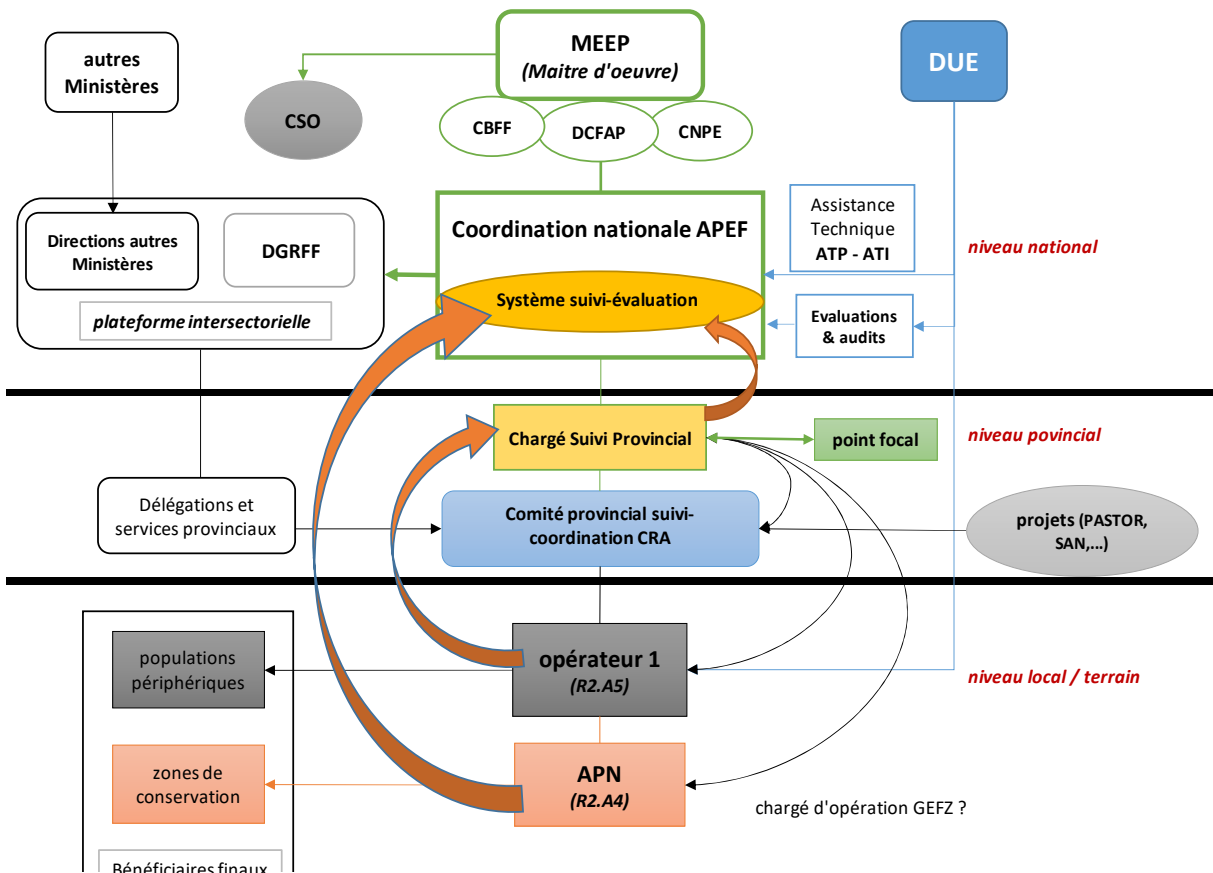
autres Ministères

MEEP
(Maitre d'oeuvre)

DUE

CSO

CBFF

DCFAP

CNPE

Directions autres Ministères

DGRFF

plateforme intersectorielle

Coordination nationale APEF

Système suivi-évaluation

Assistance Technique
ATP - ATI

niveau national

Evaluations & audits

Chargé Suivi Provincial

point focal

niveau povincial

Délégations et services provinciaux

Comité provincial suivi-coordination CRA

projets (PASTOR, SAN,...)

populations périphériques

opérateur 1
(R2.A5)

niveau local / terrain

zones de conservation

APN
(R2.A4)

chargé d'opération GEFZ ?

Bénéficiaires finaux